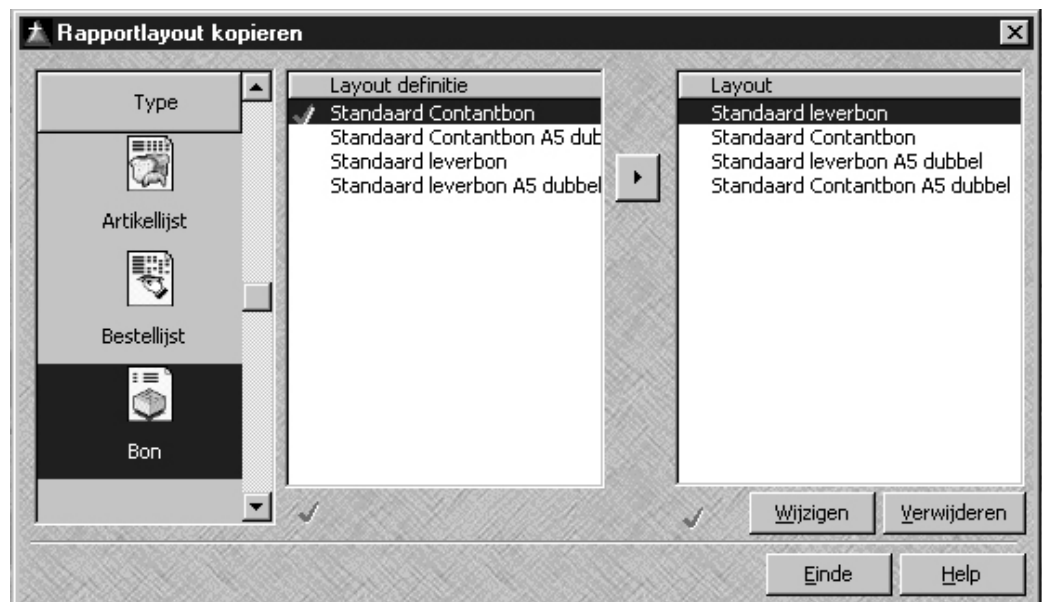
Rapportlayout kopieren

Type

Artikellijst

Bestellijst

Bon

Layout definitie

Standaard Contantbon
Standaard Contantbon A5 dub
Standaard leverbon
Standaard leverbon A5 dubbel

Layout

Standaard leverbon
Standaard Contantbon
Standaard leverbon A5 dubbel
Standaard Contantbon A5 dubbel

Wijzigen

Verwijderen

Einde

Help